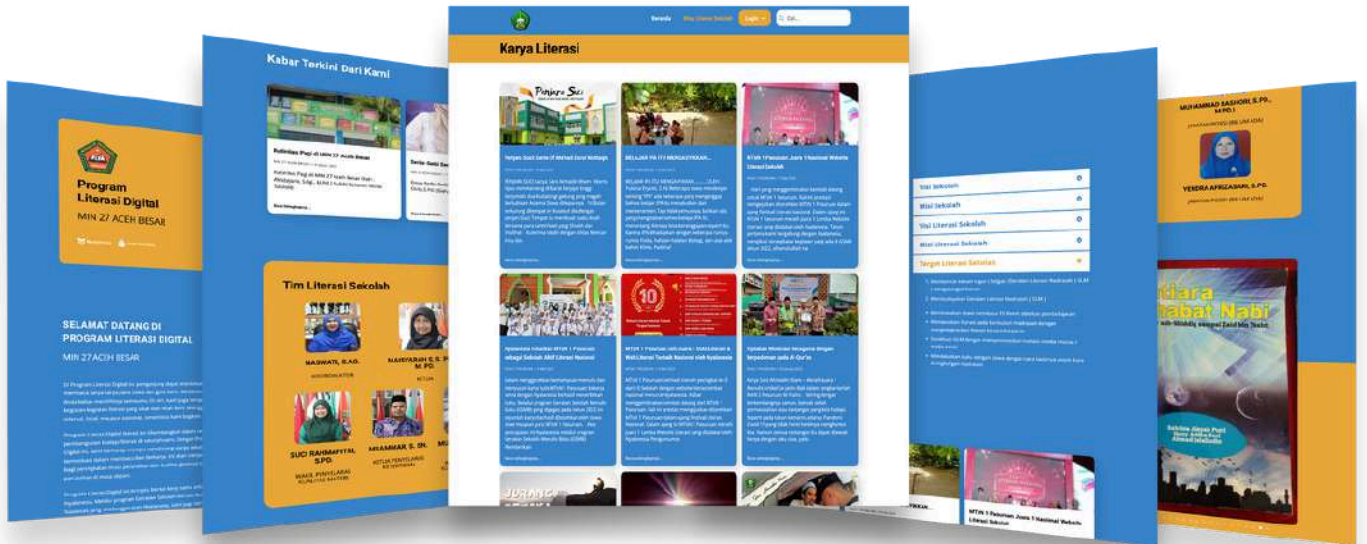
Program Literasi Digital
MIN 27 ACEH BESAR

SELAMAT DATANG DI PROGRAM LITERASI DIGITAL
MIN 27 ACEH BESAR

Kabar Terkini Dari Kami

Kulinilan Pagi di MIN 27 Aceh Besar

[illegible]

Tim Literasi Sekolah

NASWATI, S.AG.
KOORDINATOR

NASIYARAH S. S. PD. M. PD.
KETUA

SUCI RAHMAYETTA, S.PD.
WAKIL PENYELARAS

MUAMMAR S. SN.
KETUA PENYELARAS

Beranda
Karya Literasi
Login
Cari...

Karya Literasi

Penjara Suci

BELAJAR IPA ITU MENGASYIKAN...

MTsN 1 Pasuruan Juara 1 Nasional Website Literasi Sekolah

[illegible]

Visi Sekolah
Misi Sekolah
Visi Literasi Sekolah
Misi Literasi Sekolah
Target Literasi Sekolah

MUHAMMAD BASHORI, S.PD., M.PD.I
YERDRA AFRIZASARI, S.PD.

Mutiara Sahabat Nabi

MTsN 1 Pasuruan Juara 1 Nasional Website Literasi Sekolah